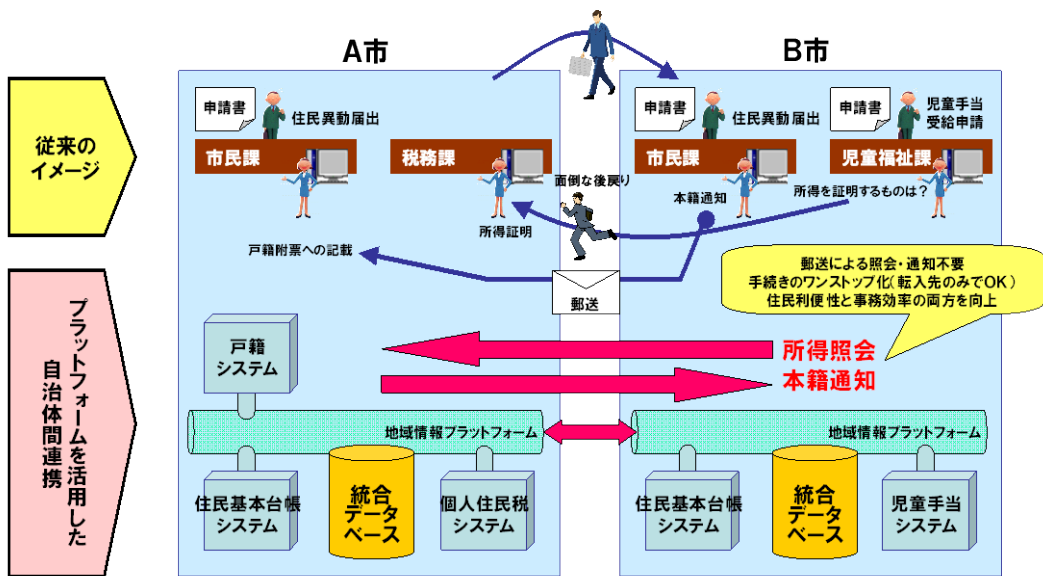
A市

B市

従来のイメージ

申請書

住民異動届出

市民課

税務課

所得証明

戸籍附票への記載

面倒な後戻り

本籍通知

申請書

住民異動届出

市民課

申請書

児童手当受給申請

児童福祉課

所得を証明するものは？

郵送

郵送による照会・通知不要
手続きのワンストップ化（転入先のみでOK）
住民利便性と事務効率の両方を向上

プラットフォームを活用した自治体間連携

戸籍システム

所得照会

本籍通知

地域情報プラットフォーム

地域情報プラットフォーム

住民基本台帳システム

統合データベース

個人住民税システム

住民基本台帳システム

統合データベース

児童手当システム